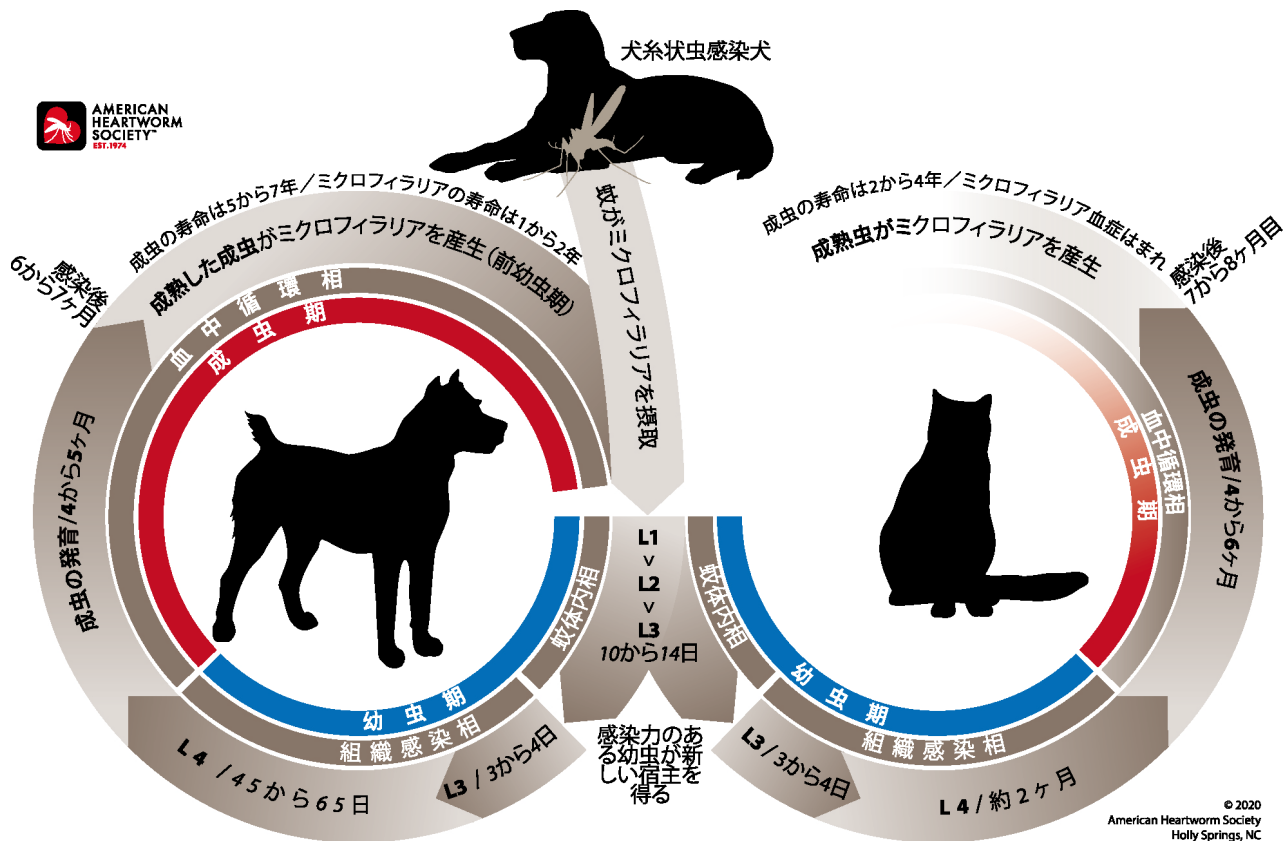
AMERICAN HEARTWORM SOCIETY™
EST. 1974

犬糸状虫感染犬

蚊がミクロフィラリアを摂取

成虫の寿命は5から7年／ミクロフィラリアの寿命は1から2年
成熟した成虫がミクロフィラリアを産生（前幼虫期）
感染後6から7ヶ月

血中循環相
成虫期

成虫の発育／4から5ヶ月

幼虫期
組織感染相
蚊体内相

L4 ／45から65日
L3 ／3から4日

L1
v
L2
v
L3
10から14日

感染力のある幼虫が新しい宿主を得る

成虫の寿命は2から4年／ミクロフィラリア血症はまれ
成熟虫がミクロフィラリアを産生
感染後7から8ヶ月目

成虫
血中循環相
成虫期

成虫の発育／4から6ヶ月

蚊体内相
幼虫期
組織感染相

L3／3から4日
L4／約2ヶ月

© 2020
American Heartworm Society
Holly Springs, NC